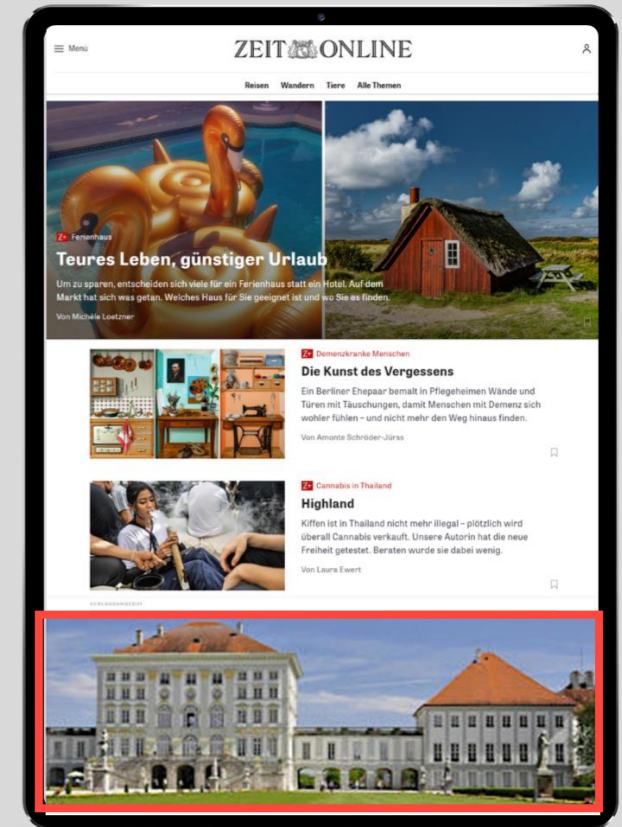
Menü

ZEIT ONLINE

Reisen Wandern Tiere Alle Themen

Z+ Ferienhaus

Teures Leben, günstiger Urlaub

Um zu sparen, entscheiden sich viele für ein Ferienhaus statt ein Hotel. Auf dem Markt hat sich was getan. Welches Haus für Sie geeignet ist und wo Sie es finden.

Von Michèle Loetzner

Z+ Demenzkranke Menschen

Die Kunst des Vergessens

Ein Berliner Ehepaar bemalt in Pflegeheimen Wände und Türen mit Täuschungen, damit Menschen mit Demenz sich wohler fühlen – und nicht mehr den Weg hinaus finden.

Von Amonte Schröder-Jürss

Z+ Cannabis in Thailand

Highland

Kiffen ist in Thailand nicht mehr illegal – plötzlich wird überall Cannabis verkauft. Unsere Autorin hat die neue Freiheit getestet. Beraten wurde sie dabei wenig.

Von Laura Ewert

VERLAGSANGEBOT